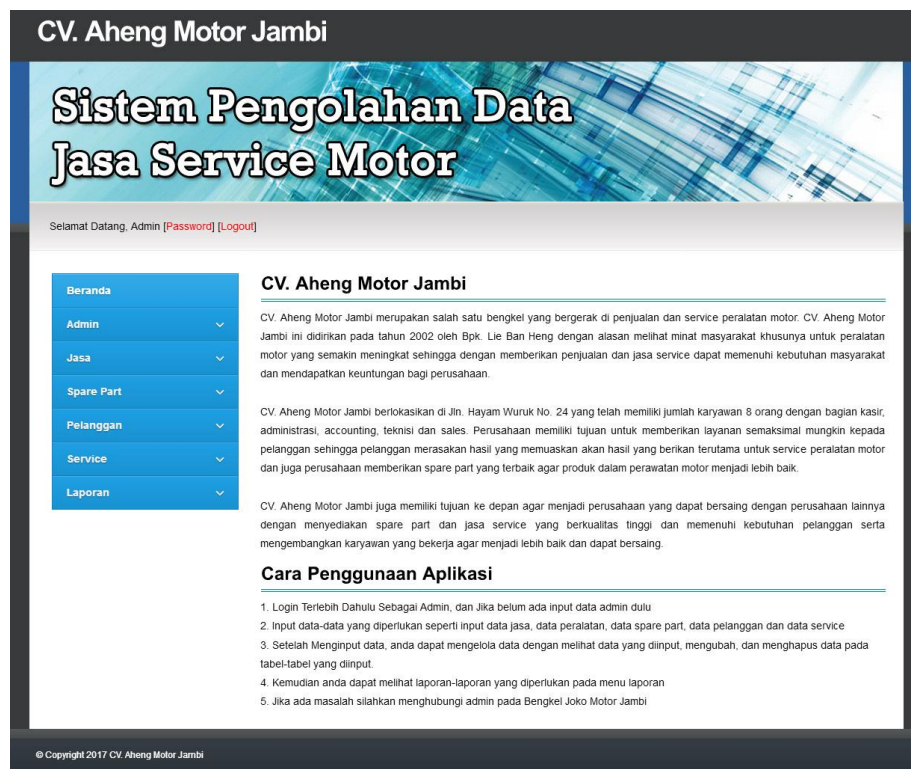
CV. Aheng Motor Jambi

Sistem Pengolahan Data
Jasa Service Motor

Selamat Datang, Admin [Password] [Logout]

Beranda
Admin
Jasa
Spare Part
Pelanggan
Service
Laporan

CV. Aheng Motor Jambi

CV. Aheng Motor Jambi merupakan salah satu bengkel yang bergerak di penjualan dan service peralatan motor. CV. Aheng Motor Jambi ini didirikan pada tahun 2002 oleh Bpk. Lie Ban Heng dengan alasan melihat minat masyarakat khusunya untuk peralatan motor yang semakin meningkat sehingga dengan memberikan penjualan dan jasa service dapat memenuhi kebutuhan masyarakat dan mendapatkan keuntungan bagi perusahaan.

CV. Aheng Motor Jambi berlokasikan di Jln. Hayam Wuruk No. 24 yang telah memiliki jumlah karyawan 8 orang dengan bagian kasir, administrasi, accounting, teknisi dan sales. Perusahaan memiliki tujuan untuk memberikan layanan semaksimal mungkin kepada pelanggan sehingga pelanggan merasakan hasil yang memuaskan akan hasil yang berikan terutama untuk service peralatan motor dan juga perusahaan memberikan spare part yang terbaik agar produk dalam perawatan motor menjadi lebih baik.

CV. Aheng Motor Jambi juga memiliki tujuan ke depan agar menjadi perusahaan yang dapat bersaing dengan perusahaan lainnya dengan menyediakan spare part dan jasa service yang berkualitas tinggi dan memenuhi kebutuhan pelanggan serta mengembangkan karyawan yang bekerja agar menjadi lebih baik dan dapat bersaing.

Cara Penggunaan Aplikasi

1. Login Terlebih Dahulu Sebagai Admin, dan Jika belum ada input data admin dulu
2. Input data-data yang diperlukan seperti input data jasa, data peralatan, data spare part, data pelanggan dan data service
3. Setelah Menginput data, anda dapat mengelola data dengan melihat data yang diinput, mengubah, dan menghapus data pada tabel-tabel yang diinput.
4. Kemudian anda dapat melihat laporan-laporan yang diperlukan pada menu laporan
5. Jika ada masalah silahkan menghubungi admin pada Bengkel Joko Motor Jambi

© Copyright 2017 CV. Aheng Motor Jambi